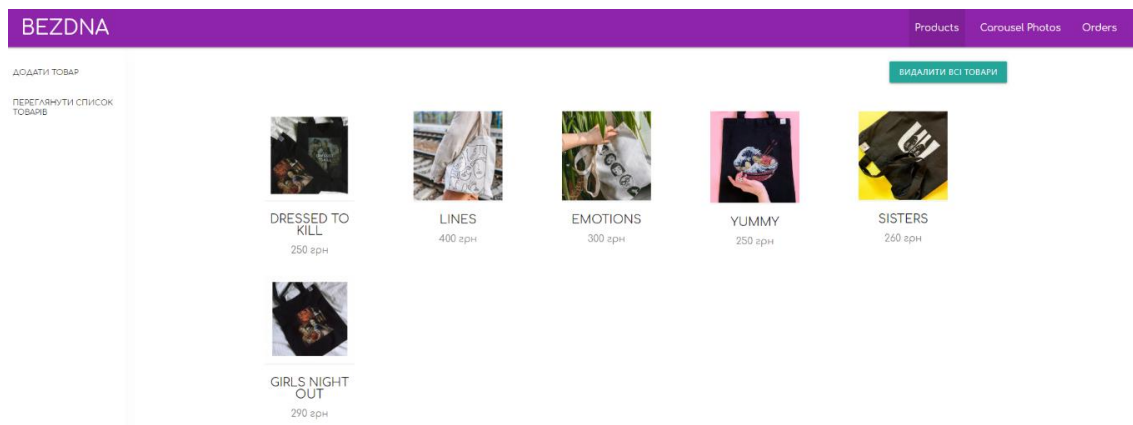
BEZDNA

Products Carousel Photos Orders

ДОДАТИ ТОВАР

ПЕРЕГЛЯНУТИ СПИСОК ТОВАРІВ

ВИДАЛИТИ ВСІ ТОВАРИ

DRESSED TO KILL
250 грн

LINES
400 грн

EMOTIONS
300 грн

YUMMY
250 грн

SISTERS
260 грн

GIRLS NIGHT OUT
290 грн